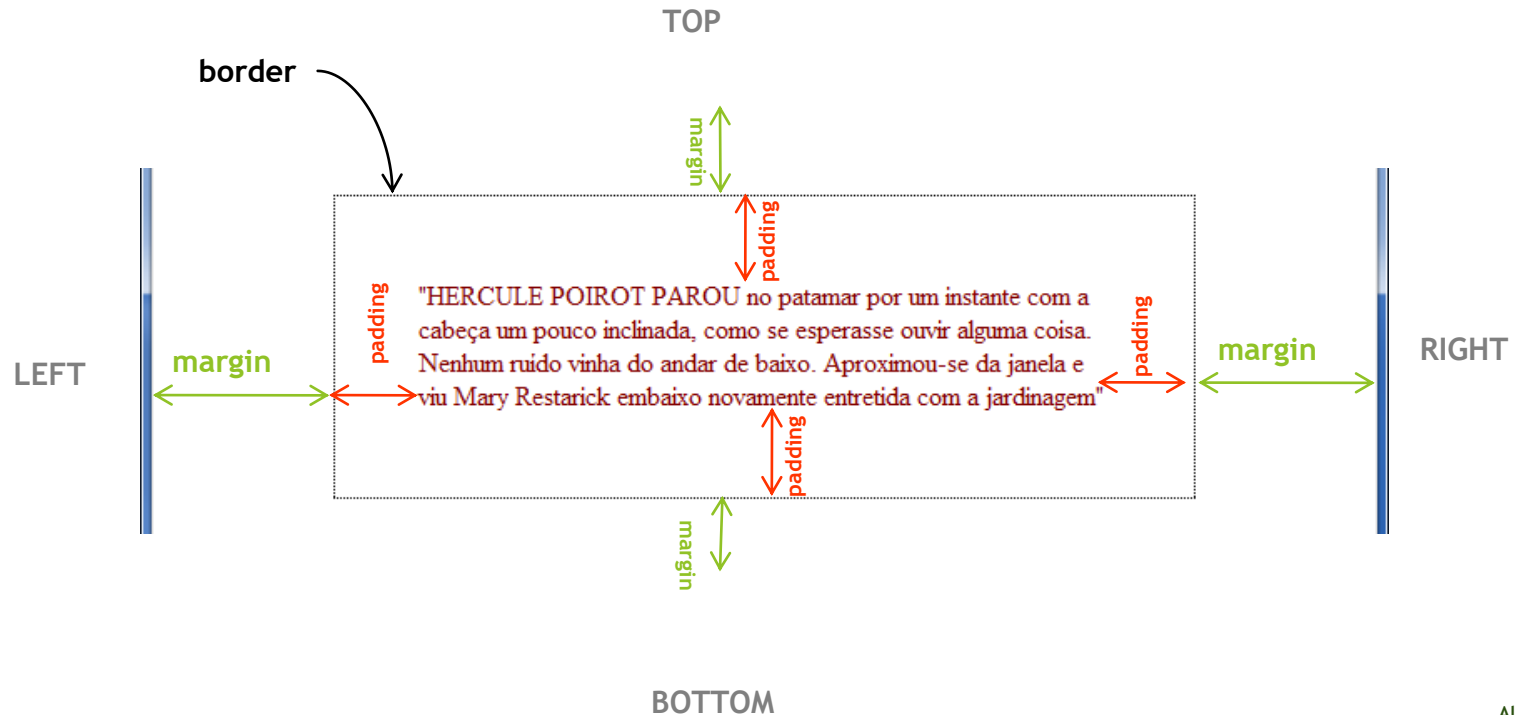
TOP

border

margin

padding

LEFT

margin

padding

"HERCULE POIROT PAROU no patamar por um instante com a cabeça um pouco inclinada, como se esperasse ouvir alguma coisa. Nenhum ruido vinha do andar de baixo. Aproximou-se da janela e viu Mary Restarick embaixo novamente entretida com a jardinagem"

padding

margin

RIGHT

padding

margin

BOTTOM

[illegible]